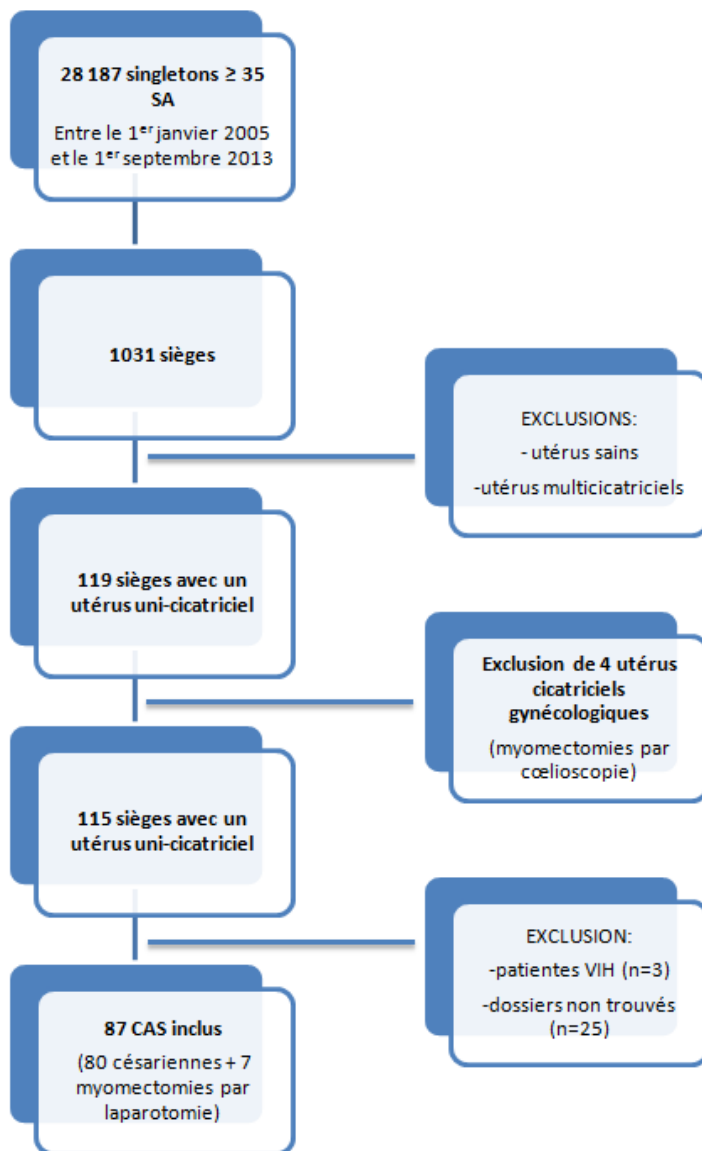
**28 187 singletons ≥ 35 SA**

Entre le 1$^{er}$ janvier 2005 et le 1$^{er}$ septembre 2013

**1031 sièges**

EXCLUSIONS:
- utérus sains
-utérus multicicatriciels

**119 sièges avec un utérus uni-cicatriciel**

**Exclusion de 4 utérus cicatriciels gynécologiques**
(myomectomies par cœlioscopie)

**115 sièges avec un utérus uni-cicatriciel**

EXCLUSION:
-patientes VIH (n=3)
-dossiers non trouvés (n=25)

**87 CAS inclus**
(80 césariennes + 7 myomectomies par laparotomie)